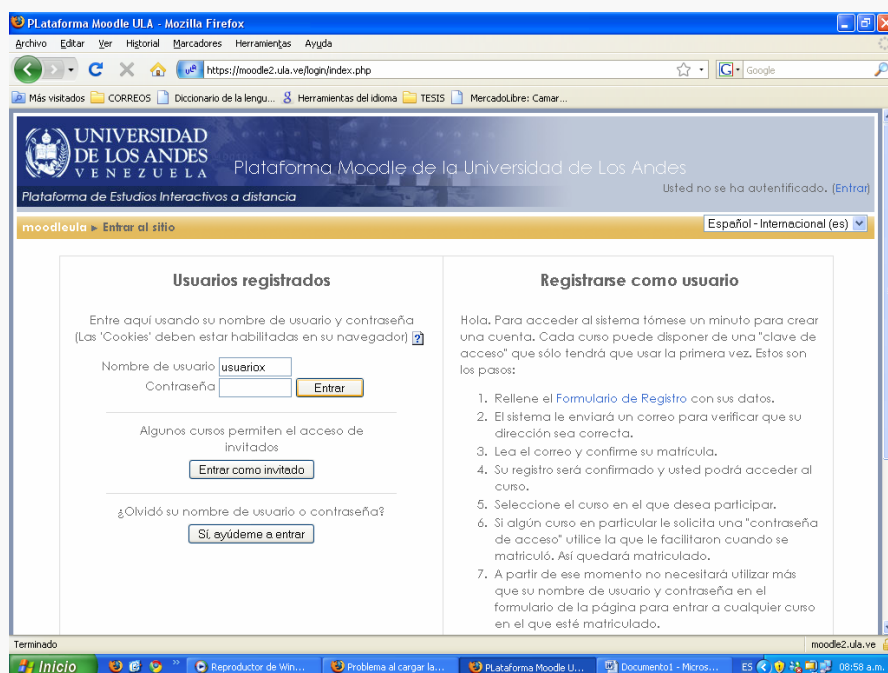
PLataforma Moodle ULA - Mozilla Firefox

Archivo Editar Ver Historial Marcadores Herramientas Ayuda

https://moodle2.ula.ve/login/index.php

Google

Más visitados CORREOS Diccionario de la lengu... Herramientas del idioma TESIS MercadoLibre: Camar...

UNIVERSIDAD DE LOS ANDES VENEZUELA

Plataforma Moodle de la Universidad de Los Andes

Plataforma de Estudios Interactivos a distancia

Usted no se ha autentificado. (Entrar)

moodleula ▸ Entrar al sitio

Español - Internacional (es)

Usuarios registrados

Entre aquí usando su nombre de usuario y contraseña (Las 'Cookies' deben estar habilitadas en su navegador)

Nombre de usuario usuariox

Contraseña

Entrar

Algunos cursos permiten el acceso de invitados

Entrar como invitado

¿Olvidó su nombre de usuario o contraseña?

Sí, ayúdeme a entrar

Registrarse como usuario

Hola. Para acceder al sistema tómese un minuto para crear una cuenta. Cada curso puede disponer de una "clave de acceso" que sólo tendrá que usar la primera vez. Estos son los pasos:

1. Rellene el Formulario de Registro con sus datos.
2. El sistema le enviará un correo para verificar que su dirección sea correcta.
3. Lea el correo y confirme su matrícula.
4. Su registro será confirmado y usted podrá acceder al curso.
5. Seleccione el curso en el que desea participar.
6. Si algún curso en particular le solicita una "contraseña de acceso" utilice la que le facilitaron cuando se matriculó. Así quedará matriculado.
7. A partir de ese momento no necesitará utilizar más que su nombre de usuario y contraseña en el formulario de la página para entrar a cualquier curso en el que esté matriculado.

Terminado

moodle2.ula.ve

Inicio

Reproductor de Win...

Problema al cargar la...

PLataforma Moodle U...

Documento1 - Micros...

ES

08:58 a.m.